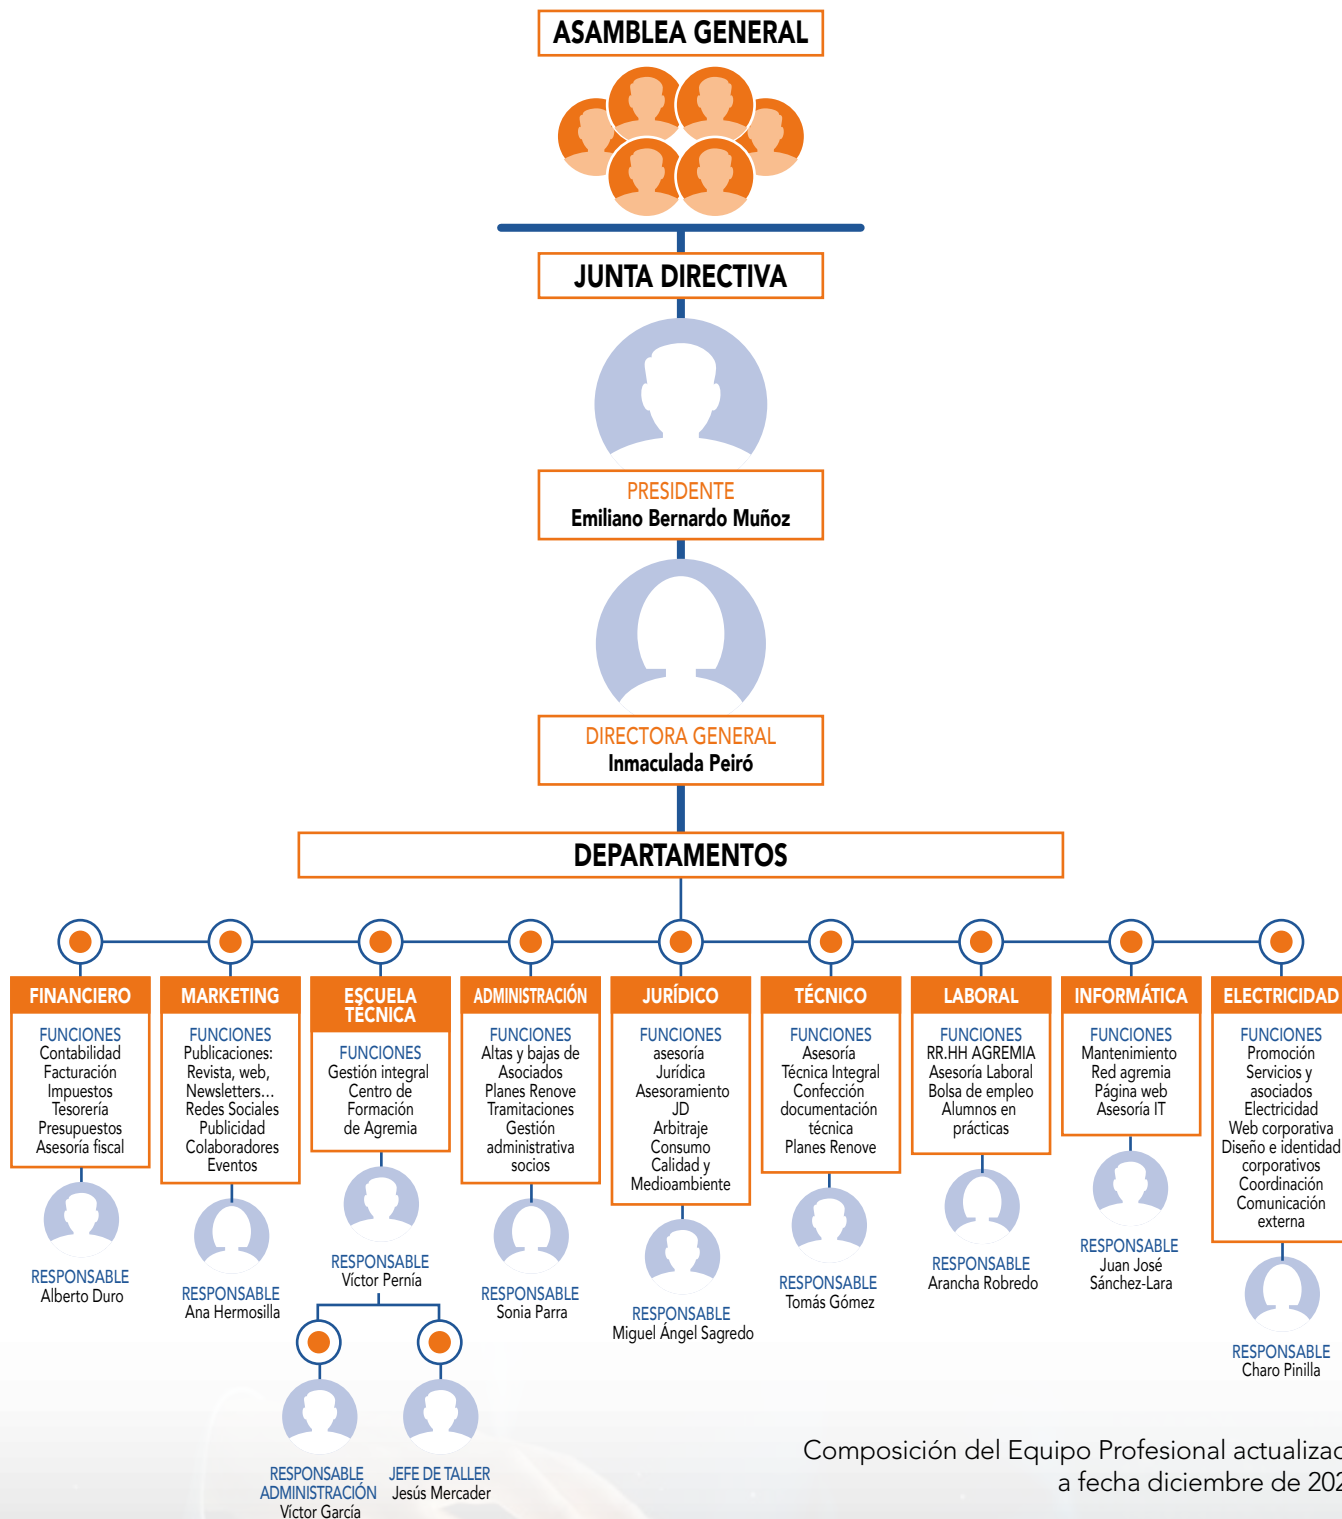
ASAMBLEA GENERAL

JUNTA DIRECTIVA

PRESIDENTE
Emiliano Bernardo Muñoz

DIRECTORA GENERAL
Inmaculada Peiró

DEPARTAMENTOS

FINANCIERO
FUNCIONES
Contabilidad
Facturación
Impuestos
Tesorería
Presupuestos
Asesoría fiscal
RESPONSABLE
Alberto Duro

MARKETING
FUNCIONES
Publicaciones: Revista, web, Newsletters...
Redes Sociales
Publicidad
Colaboradores
Eventos
RESPONSABLE
Ana Hermosilla

ESCUELA TÉCNICA
FUNCIONES
Gestión integral
Centro de Formación de Agremia
RESPONSABLE
Víctor Pernía
RESPONSABLE ADMINISTRACIÓN
Víctor García
JEFE DE TALLER
Jesús Mercader

ADMINISTRACIÓN
FUNCIONES
Altas y bajas de Asociados
Planes Renove
Tramitaciones
Gestión administrativa socios
RESPONSABLE
Sonia Parra

JURÍDICO
FUNCIONES
asesoría Jurídica
Asesoramiento JD
Arbitraje
Consumo
Calidad y Medioambiente
RESPONSABLE
Miguel Ángel Sagredo

TÉCNICO
FUNCIONES
Asesoría Técnica Integral
Confección documentación técnica
Planes Renove
RESPONSABLE
Tomás Gómez

LABORAL
FUNCIONES
RR.HH AGREMIA
Asesoría Laboral
Bolsa de empleo
Alumnos en prácticas
RESPONSABLE
Arancha Robredo

INFORMÁTICA
FUNCIONES
Mantenimiento
Red agremia
Página web
Asesoría IT
RESPONSABLE
Juan José Sánchez-Lara

ELECTRICIDAD
FUNCIONES
Promoción
Servicios y asociados
Electricidad
Web corporativa
Diseño e identidad corporativos
Coordinación
Comunicación externa
RESPONSABLE
Charo Pinilla

Composición del Equipo Profesional actualiza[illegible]
a fecha diciembre de 202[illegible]